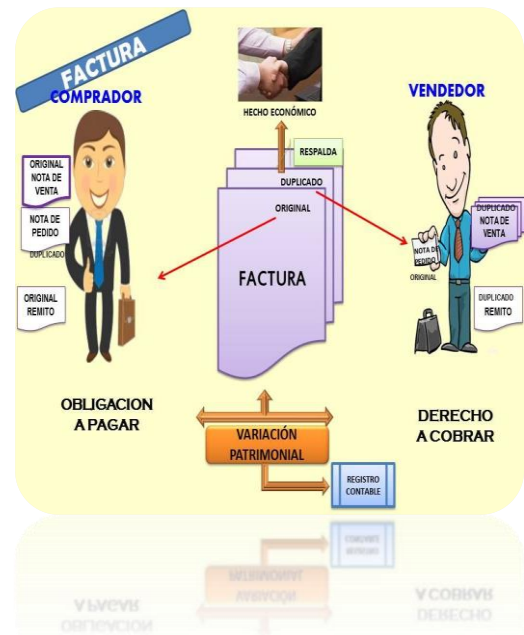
FACTURA

COMPRADOR

HECHO ECONÓMICO

VENDEDOR

ORIGINAL NOTA DE VENTA

NOTA DE PEDIDO

DUPLICADO

RESPALDA

DUPLICADO

ORIGINAL

DUPLICADO NOTA DE VENTA

NOTA DE PEDIDO

ORIGINAL

FACTURA

ORIGINAL REMITO

DUPLICADO REMITO

OBLIGACION A PAGAR

DERECHO A COBRAR

VARIACIÓN PATRIMONIAL

REGISTRO CONTABLE